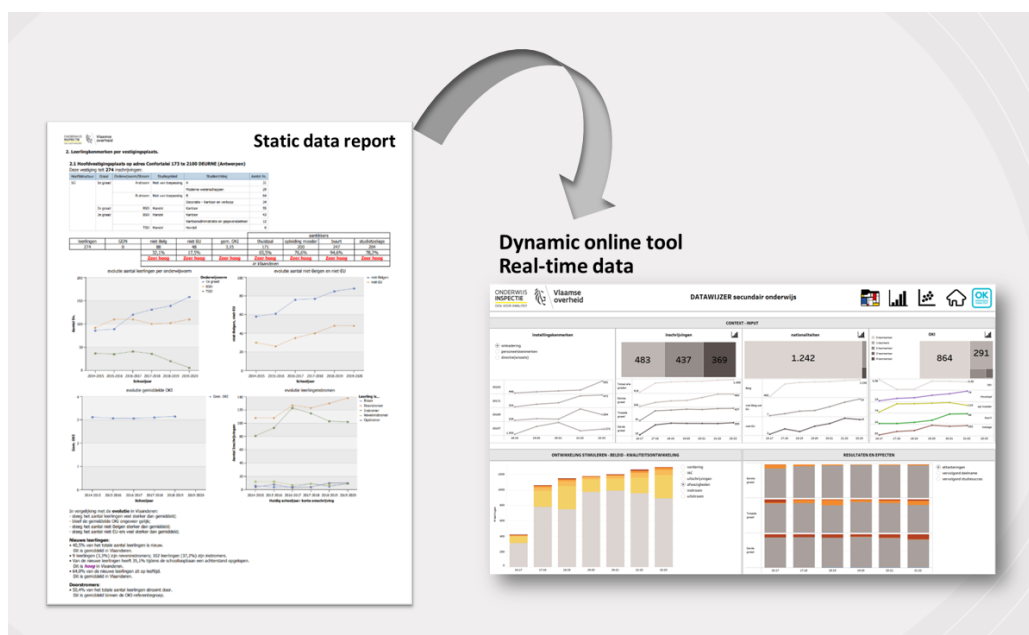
Static data report

ONDERWIJS INSPECTIE
Vlaamse overheid

2. Leerlingkenmerken per vestigingsplaats.

2.1 Hoofdvestigingsplaats op adres Conforteel 173 te 2100 DEURNE (Antwerpen)

Deze vestiging telt 274 inschrijvingen

Zeer hoog | Zeer hoog | Zeer hoog | Zeer hoog | Zeer hoog | Zeer hoog | Zeer hoog

evolutie aantal leerlingen per onderwijsvorm

evolutie aantal niet-Belgen en niet-EU

evolutie gemiddelde OKI

evolutie leerlingstromen

Schooljaar

In vergelijking met de evolutie in Vlaanderen:

Nieuwe leerlingen

Doorstromers

Dynamic online tool
Real-time data

ONDERWIJS INSPECTIE
Vlaamse overheid

DATAWIJZER secundair onderwijs

OK

CONTEXT - INPUT

instellingskenmerken

inschrijvingen

nationaliteiten

OKI

483 | 437 | 369

1.242

864 | 291

ONTWIKKELING STIMULEREN - BELEID - KWALITEITSONTWIKKELING

RESULTATEN EN EFFECTEN